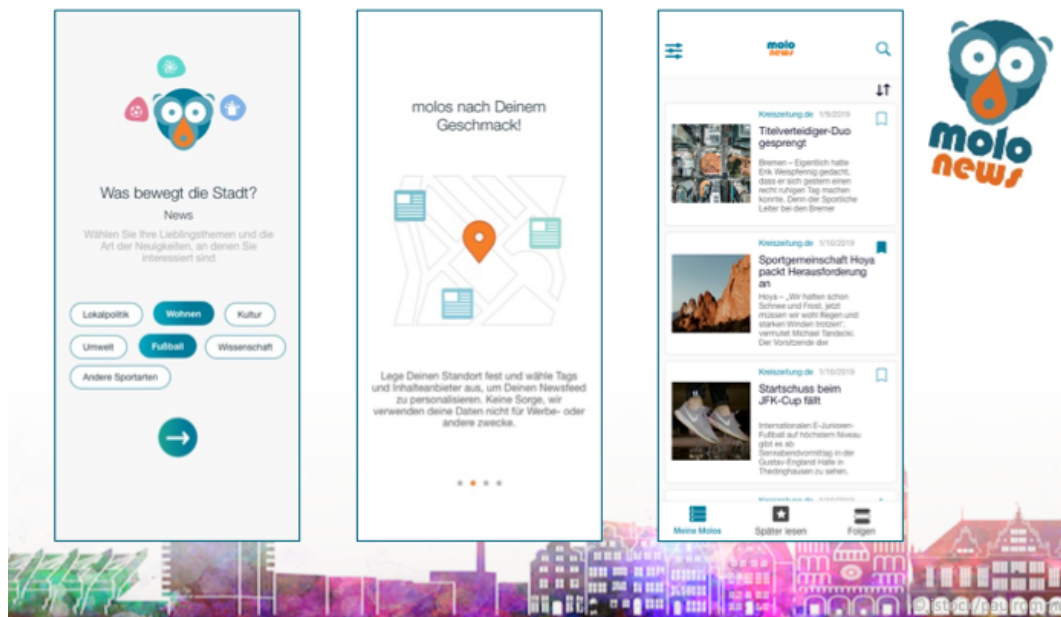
Was bewegt die Stadt?

News

Wählen Sie Ihre Lieblingsthemen und die Art der Neuigkeiten, an denen Sie interessiert sind

Lokalpolitik
Wohnen
Kultur
Umwelt
Fußball
Wissenschaft
Andere Sportarten

molos nach Deinem Geschmack!

Lege Deinen Standort fest und wähle Tags und Inhalteanbieter aus, um Deinen Newsfeed zu personalisieren. Keine Sorge, wir verwenden deine Daten nicht für Werbe- oder andere zwecke.

molo news

Kreiszeitung.de 1/9/2019
Titelverteidiger-Duo gesprengt
Bremen – Eigentlich hatte Erik Weispfennig gedacht, dass er sich gestern einen recht ruhigen Tag machen konnte. Denn der Sportliche Leiter bei den Bremer

Kreiszeitung.de 1/10/2019
Sportgemeinschaft Hoya packt Herausforderung an
Hoya – „Wir hatten schon Schnee und Frost, jetzt müssen wir wohl Regen und starken Winden trotzen", vermutet Michael Tandecki. Der Vorsitzende der

Kreiszeitung.de 1/10/2019
Startschuss beim JFK-Cup fällt
Internationalen E-Junioren-Fußball auf höchstem Niveau gibt es ab Sonnabendvormittag in der Gustav-England Halle in Thedinghausen zu sehen.

Kreiszeitung.de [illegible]

Meine Molos
Später lesen
Folgen

molo news

©iStock/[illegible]